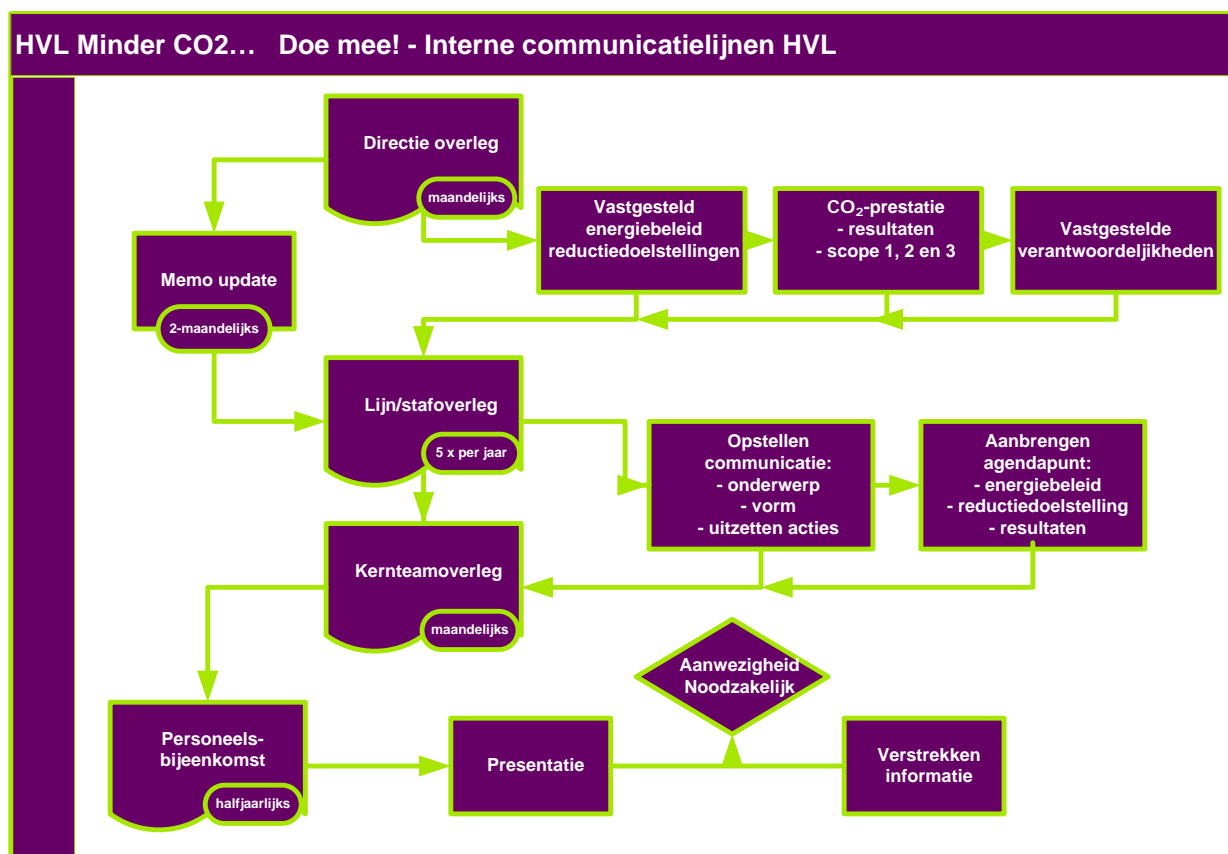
HVL Minder CO2… Doe mee! - Interne communicatielijnen HVL

Directie overleg
maandelijks

Memo update
2-maandelijks

Vastgesteld energiebeleid reductiedoelstellingen

$CO_2$-prestatie
- resultaten
- scope 1, 2 en 3

Vastgestelde verantwoordeljikheden

Lijn/stafoverleg
5 x per jaar

Opstellen communicatie:
- onderwerp
- vorm
- uitzetten acties

Aanbrengen agendapunt:
- energiebeleid
- reductiedoelstelling
- resultaten

Kernteamoverleg
maandelijks

Aanwezigheid Noodzakelijk

Personeels-bijeenkomst
halfjaarlijks

Presentatie

Verstrekken informatie